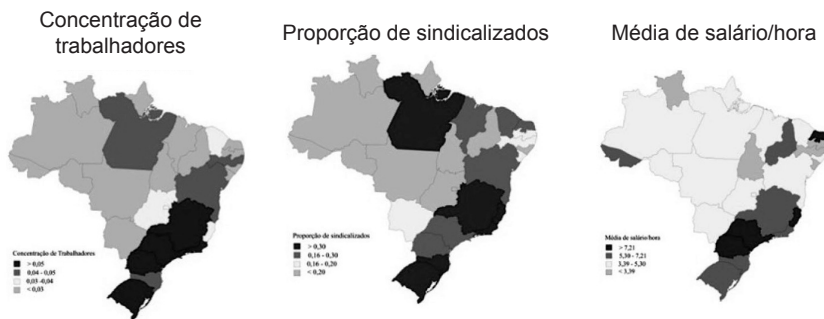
Concentração de trabalhadores

Concentração de Trabalhadores
> 0,05
0,04 - 0,05
0,03 -0,04
< 0,03

Proporção de sindicalizados

Proporção de sindicalizados
> 0,30
0,16 - 0,30
0,16 - 0,20
< 0,20

Média de salário/hora

Média de salário/hora
> 7,21
5,30 - 7,21
3,39 - 5,30
< 3,39